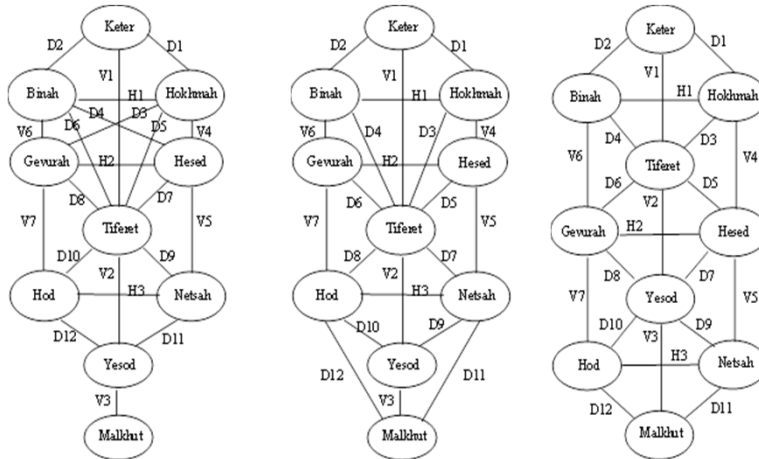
Keter
D2
D1
V1
Binah
H1
Hokhmah
D4
D3
D6
D5
V6
V4
Gevurah
H2
Hesed
D8
D7
V7
V5
Tiferet
D10
D9
V2
Hod
H3
Netsah
D12
D11
Yesod
V3
Malkhut

Keter
D2
D1
V1
Binah
H1
Hokhmah
V6
D4
D3
V4
Gevurah
H2
Hesed
D6
D5
V7
V5
Tiferet
D8
D7
V2
Hod
H3
Netsah
D10
D9
Yesod
D12
D11
V3
Malkhut

Keter
D2
D1
V1
Binah
H1
Hokhmah
D4
D3
V6
Tiferet
V4
D6
D5
V2
Gevurah
H2
Hesed
D8
D7
V7
Yesod
V5
D10
D9
V3
Hod
H3
Netsah
D12
D11
Malkhut